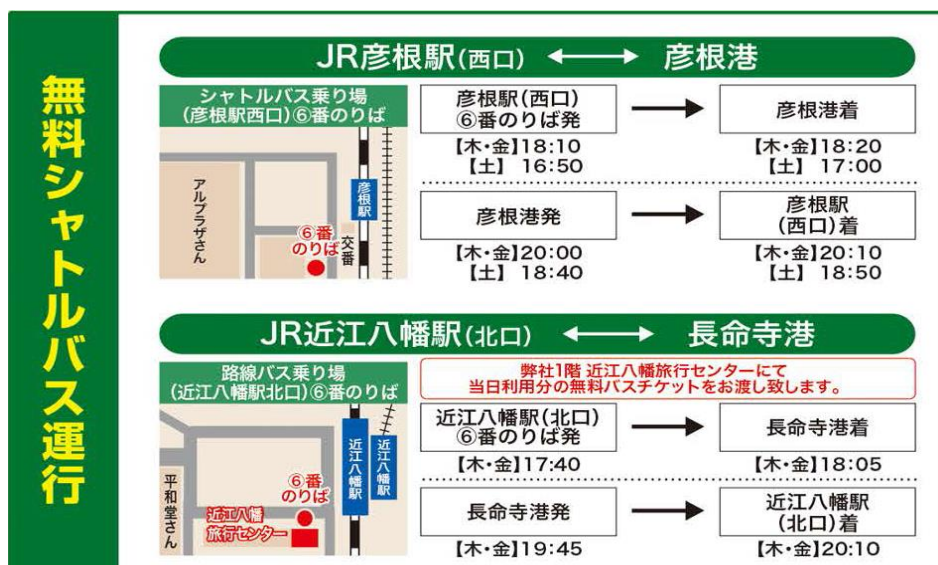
無料シャトルバス運行

JR彦根駅(西口) ⟷ 彦根港

シャトルバス乗り場
(彦根駅西口)⑥番のりば

アルプラザさん
彦根駅
交番
⑥番
のりば

彦根駅(西口)
⑥番のりば発
【木・金】18:10
【土】16:50

彦根港着
【木・金】18:20
【土】17:00

彦根港発
【木・金】20:00
【土】18:40

彦根駅
(西口)着
【木・金】20:10
【土】18:50

JR近江八幡駅(北口) ⟷ 長命寺港

路線バス乗り場
(近江八幡駅北口)⑥番のりば

平和堂さん
近江八幡駅
近江八幡駅
⑥番
のりば
近江八幡
旅行センター

弊社1階 近江八幡旅行センターにて
当日利用分の無料バスチケットをお渡し致します。

近江八幡駅(北口)
⑥番のりば発
【木・金】17:40

長命寺港着
【木・金】18:05

長命寺港発
【木・金】19:45

近江八幡駅
(北口)着
【木・金】20:10